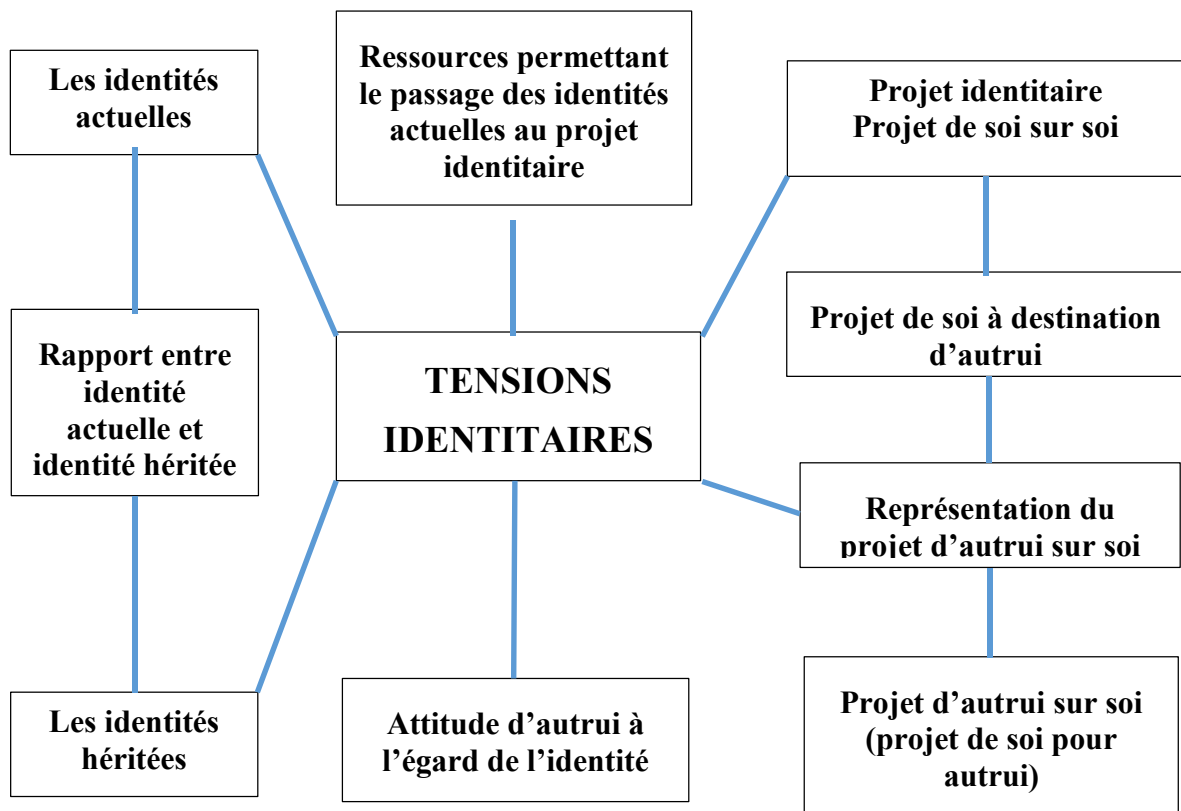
Les identités actuelles

Ressources permettant le passage des identités actuelles au projet identitaire

Projet identitaire
Projet de soi sur soi

Projet de soi à destination d'autrui

Rapport entre identité actuelle et identité héritée

TENSIONS IDENTITAIRES

Représentation du projet d'autrui sur soi

Les identités héritées

Attitude d'autrui à l'égard de l'identité

Projet d'autrui sur soi (projet de soi pour autrui)